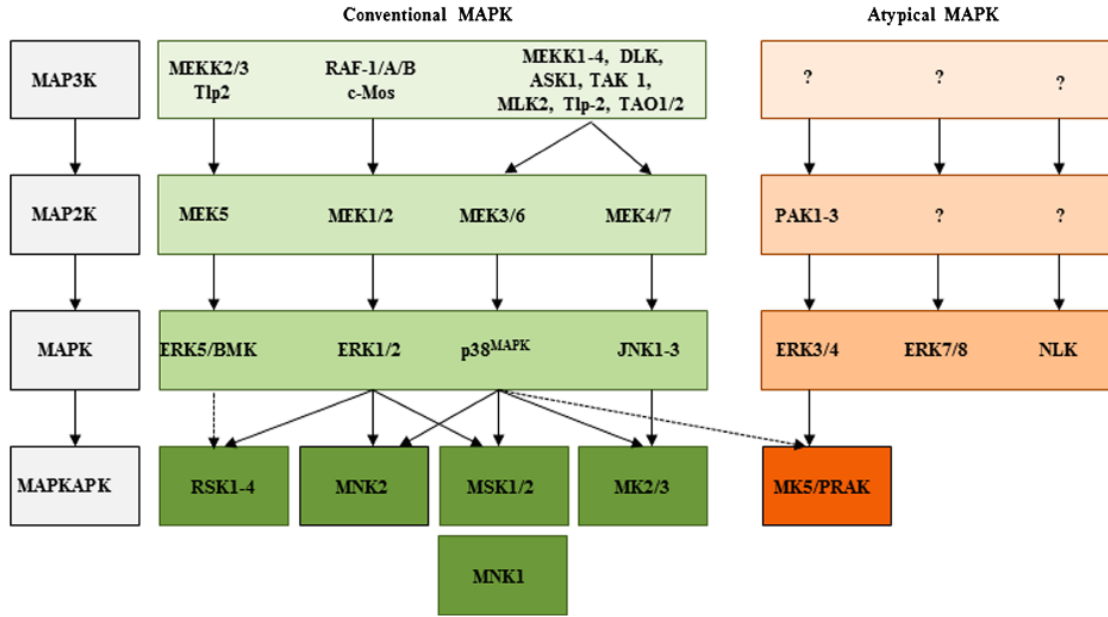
Conventional MAPK

Atypical MAPK

MAP3K

MEKK2/3
Tlp2

RAF-1/A/B
c-Mos

MEKK1-4, DLK, ASK1, TAK 1, MLK2, Tlp-2, TAO1/2

?

?

?

MAP2K

MEK5

MEK1/2

MEK3/6

MEK4/7

PAK1-3

?

?

MAPK

ERK5/BMK

ERK1/2

p38$^{MAPK}$

JNK1-3

ERK3/4

ERK7/8

NLK

MAPKAPK

RSK1-4

MNK2

MSK1/2

MK2/3

MK5/PRAK

MNK1